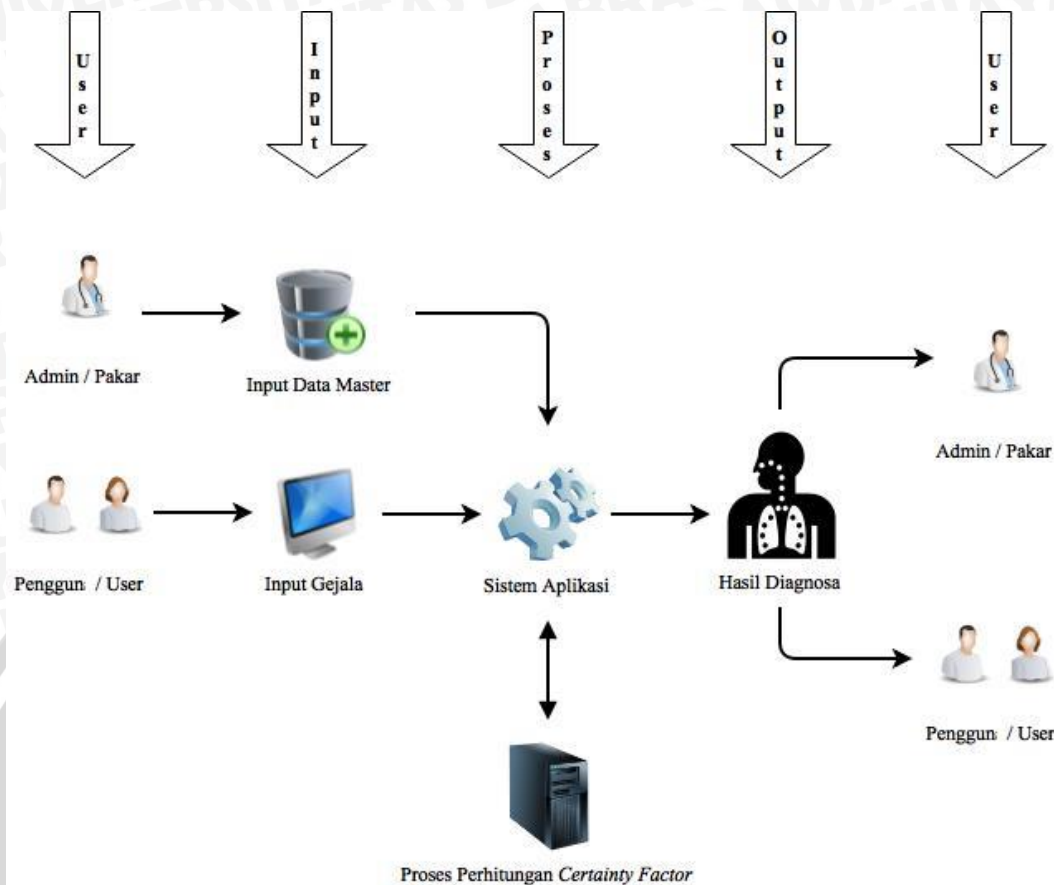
User

Input

Proses

Output

User

Admin / Pakar

Input Data Master

Admin / Pakar

Penggun / User

Input Gejala

Sistem Aplikasi

Hasil Diagnosa

Penggun / User

Proses Perhitungan *Certainty Factor*